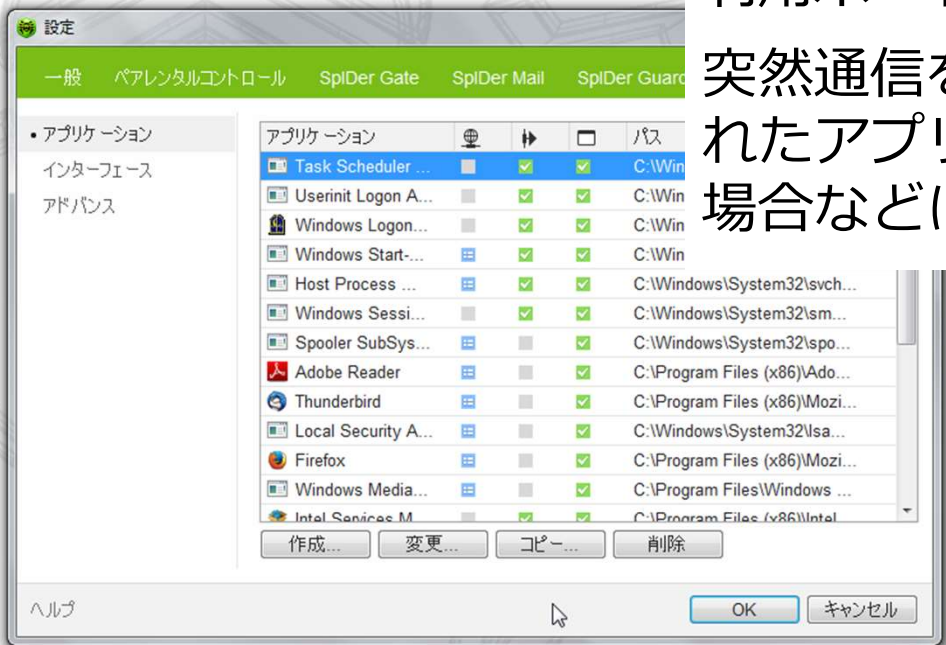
設定

一般　ペアレンタルコントロール　SpIDer Gate　SpIDer Mail　SpIDer Guard

• アプリケーション
インターフェース
アドバンス

| アプリケーション | | | | パス |
|---|---|---|---|---|
| Task Scheduler ... | | | | C:\Win |
| Userinit Logon A... | | | | C:\Win |
| Windows Logon... | | | | C:\Win |
| Windows Start-... | | | | C:\Win |
| Host Process ... | | | | C:\Windows\System32\svch... |
| Windows Sessi... | | | | C:\Windows\System32\sm... |
| Spooler SubSys... | | | | C:\Windows\System32\spo... |
| Adobe Reader | | | | C:\Program Files (x86)\Ado... |
| Thunderbird | | | | C:\Program Files (x86)\Mozi... |
| Local Security A... | | | | C:\Windows\System32\lsa... |
| Firefox | | | | C:\Program Files (x86)\Mozi... |
| Windows Media... | | | | C:\Program Files\Windows ... |
| Intel Services M... | | | | C:\Program Files (x86)\Intel... |

作成...　変更...　コピー...　削除

ヘルプ　OK　キャンセル

突然通信を
れたアプリ
場合などに